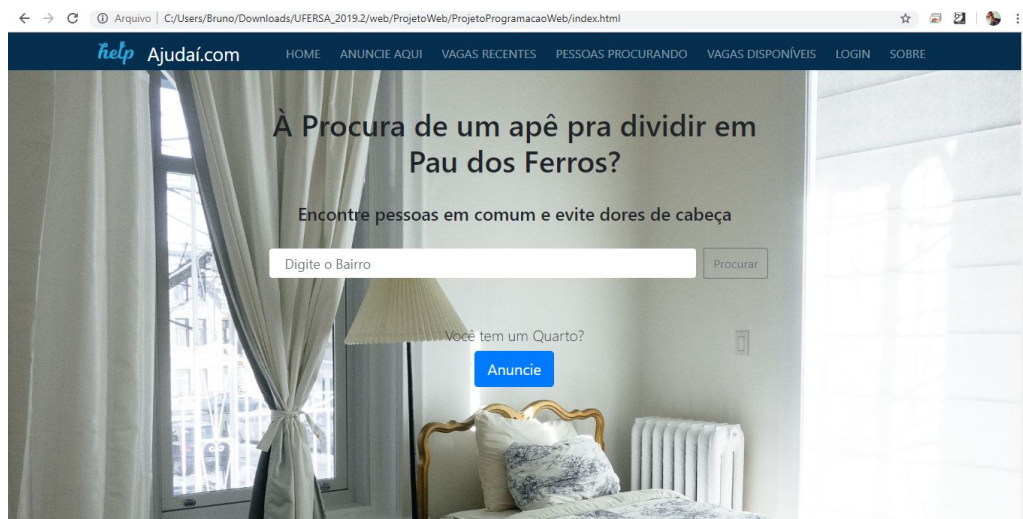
Arquivo | C:/Users/Bruno/Downloads/UFERSA_2019.2/web/ProjetoWeb/ProjetoProgramacaoWeb/index.html

help Ajudaí.com HOME ANUNCIE AQUI VAGAS RECENTES PESSOAS PROCURANDO VAGAS DISPONÍVEIS LOGIN SOBRE

À Procura de um apê pra dividir em Pau dos Ferros?

Encontre pessoas em comum e evite dores de cabeça

Digite o Bairro

Procurar

Você tem um Quarto?

Anuncie